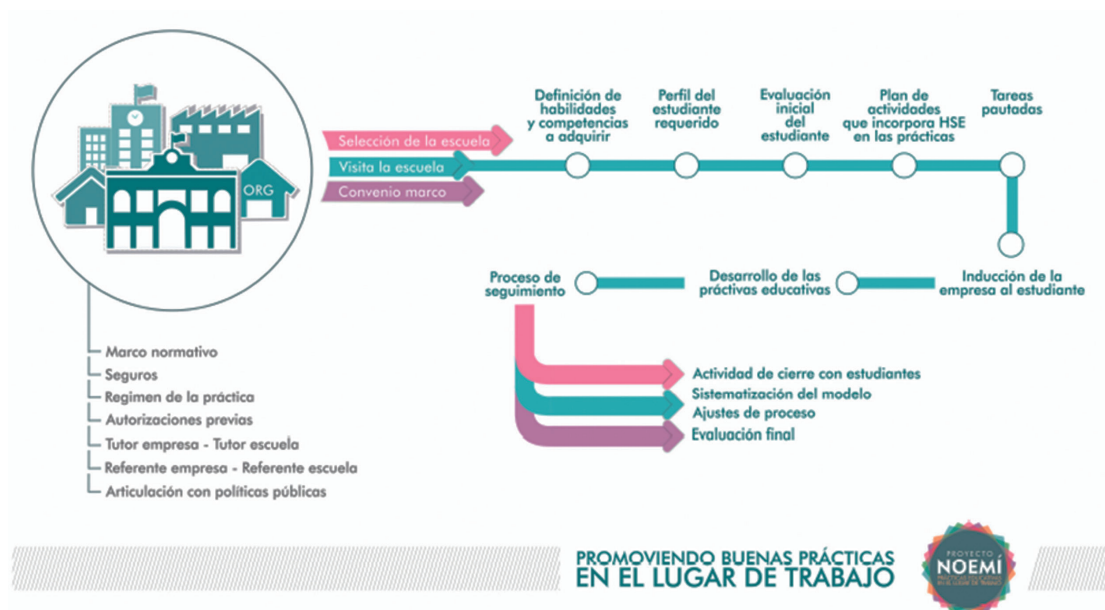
ORG

Selección de la escuela
Visita la escuela
Convenio marco

Definición de habilidades y competencias a adquirir

Perfil del estudiante requerido

Evaluación inicial del estudiante

Plan de actividades que incorpora HSE en las prácticas

Tareas pautadas

Inducción de la empresa al estudiante

Desarrollo de las práctivas educativas

Proceso de seguimiento

Actividad de cierre con estudiantes
Sistematización del modelo
Ajustes de proceso
Evaluación final

Marco normativo
Seguros
Regimen de la práctica
Autorizaciones previas
Tutor empresa - Tutor escuela
Referente empresa - Referente escuela
Articulación con políticas públicas

PROMOVIENDO BUENAS PRÁCTICAS
EN EL LUGAR DE TRABAJO

PROYECTO
NOEMÍ
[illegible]